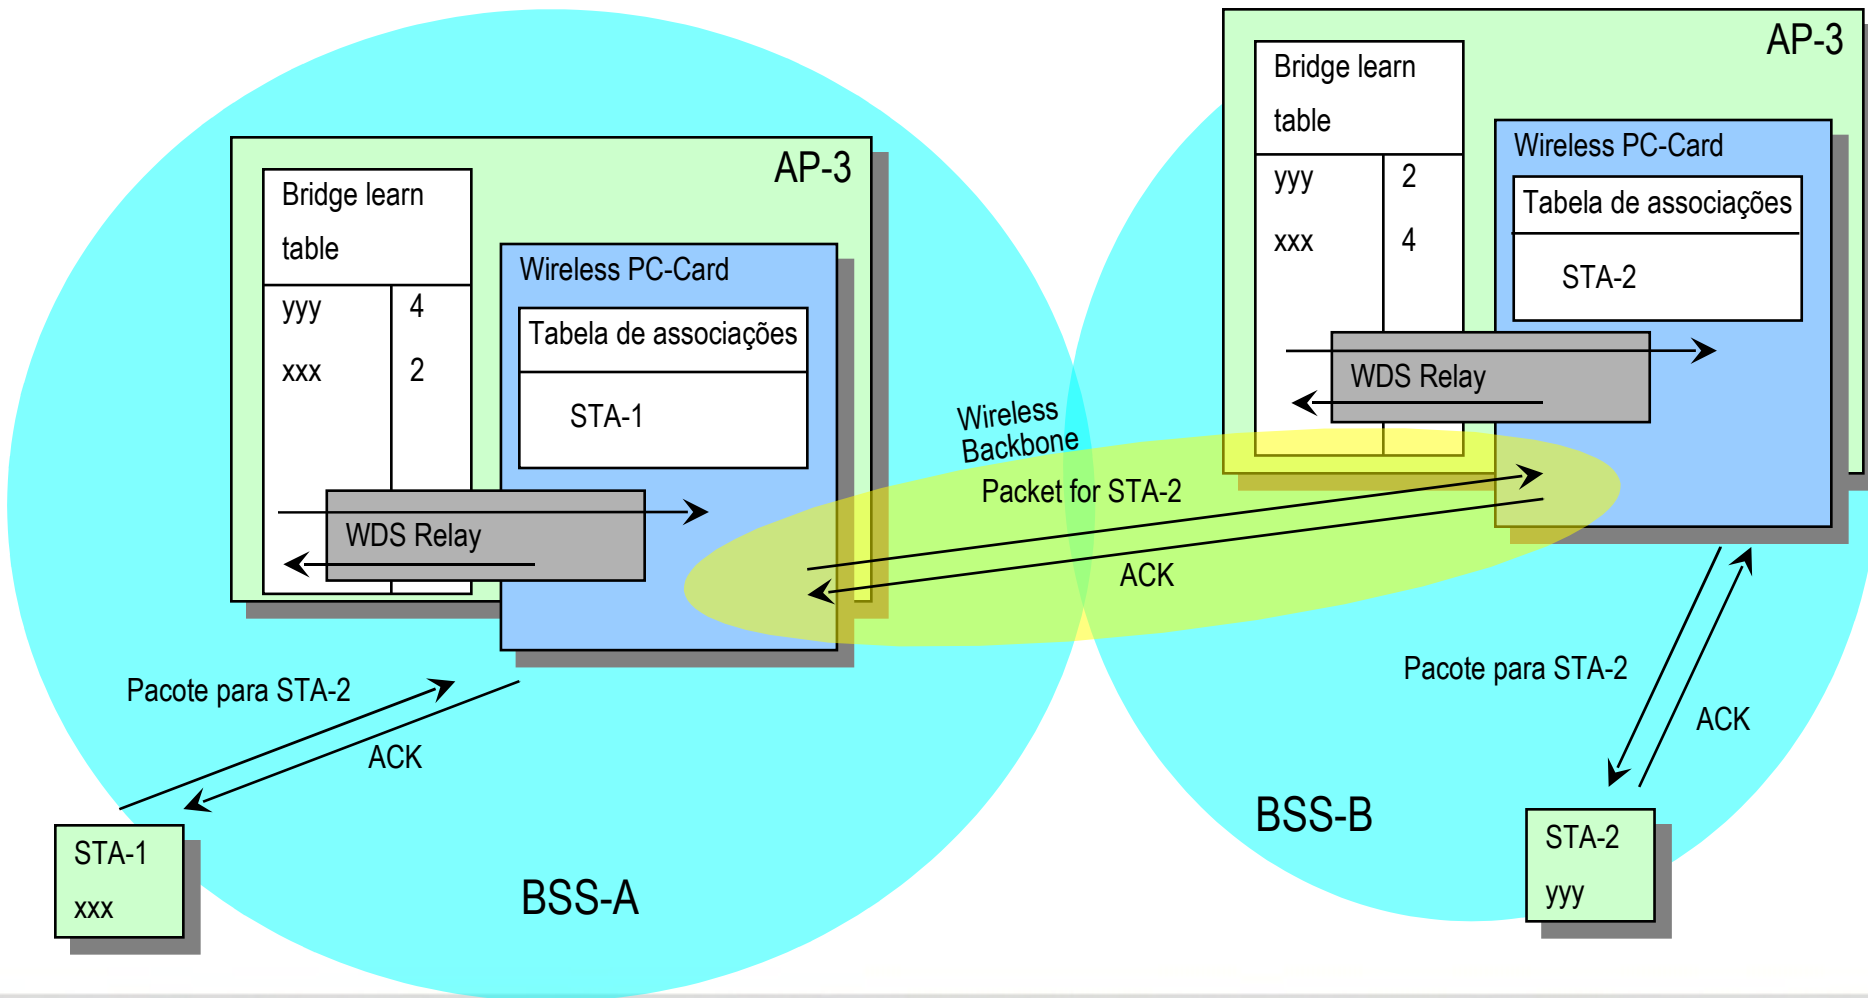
AP-3

Bridge learn table

| yyy | 2 |
|---|---|
| xxx | 4 |

Wireless PC-Card

Tabela de associações

STA-2

WDS Relay

AP-3

Bridge learn table

| yyy | 4 |
|---|---|
| xxx | 2 |

Wireless PC-Card

Tabela de associações

STA-1

WDS Relay

Wireless Backbone

Packet for STA-2

ACK

Pacote para STA-2

ACK

Pacote para STA-2

ACK

STA-1
xxx

BSS-A

BSS-B

STA-2
yyy